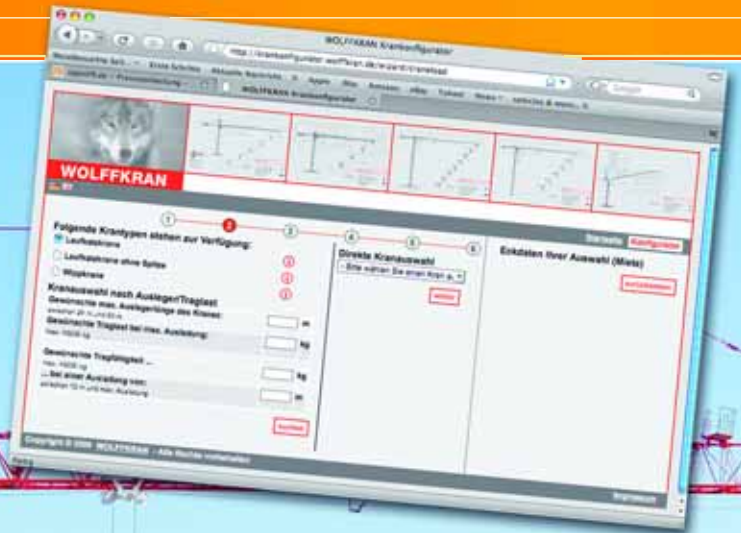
WOLFFKRAN Krankonfigurator

http://krankonfigurator.wolffkran.de/wizard/cranetool

Google

WOLFFKRAN Krankonfigurator

Apple

WOLFFKRAN

1 2 3 4 5 6

Startseite Konfigurator

Folgende Krantypen stehen zur Verfügung:

Laufkatzkrane

Laufkatzkrane ohne Spitze

Wippkrane

Kranauswahl nach Ausleger/Traglast

Gewünschte max. Auslegerlänge des Kranes:

m

Gewünschte Traglast bei max. Ausladung:

kg

Gewünschte Traglast ...

kg

... bei einer Ausladung von:

m

Direkte Kranauswahl

- Bitte wählen Sie einen Kran a... -

Eckdaten Ihrer Auswahl (Miete)

Copyright © 2008 WOLFFKRAN - Alle Rechte vorbehalten

Impressum